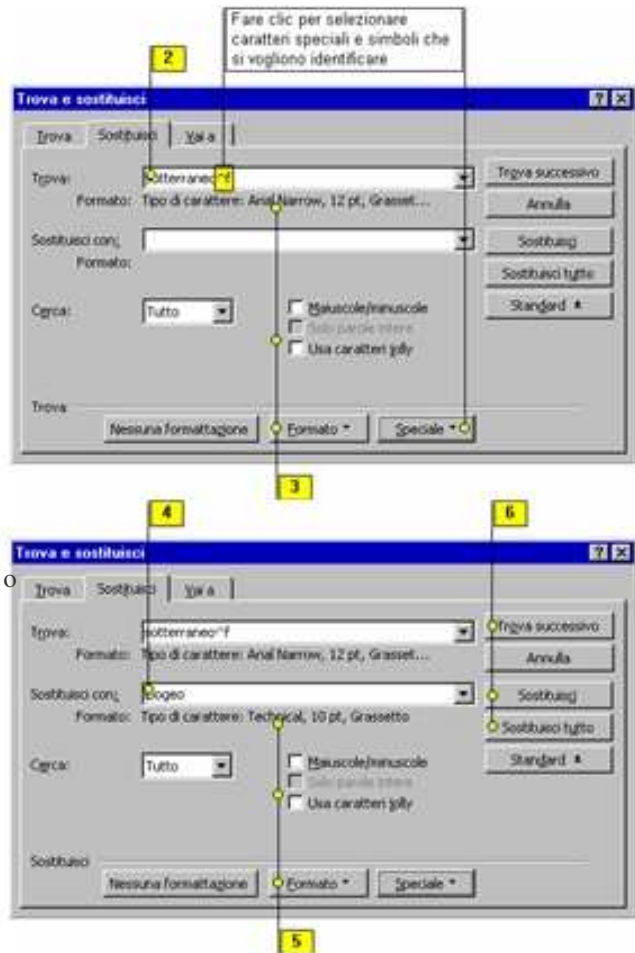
Fare clic per selezionare caratteri speciali e simboli che si vogliono identificare

2

Trova e sostituisci

Trova | Sostituisci | Vai a

Trova: otterraneo^f

Formato: Tipo di carattere: Arial Narrow, 12 pt, Grassett...

Sostituisci con:

Formato:

Cerca: Tutto

Maiuscole/minuscole

Solo parole intere

Usa caratteri jolly

Trova successivo

Annulla

Sostituisci

Sostituisci tutto

Standard ▲

Trova

Nessuna formattazione | Formato ▾ | Speciale ▾

3

4

6

Trova e sostituisci

O

Trova | Sostituisci | Vai a

Trova: sotterraneo^f

Formato: Tipo di carattere: Arial Narrow, 12 pt, Grassett...

Sostituisci con: ipogeo

Formato: Tipo di carattere: Technical, 10 pt, Grassetto

Cerca: Tutto

Maiuscole/minuscole

Solo parole intere

Usa caratteri jolly

Trova successivo

Annulla

Sostituisci

Sostituisci tutto

Standard ▲

Sostituisci

Nessuna formattazione | Formato ▾ | Speciale ▾

5